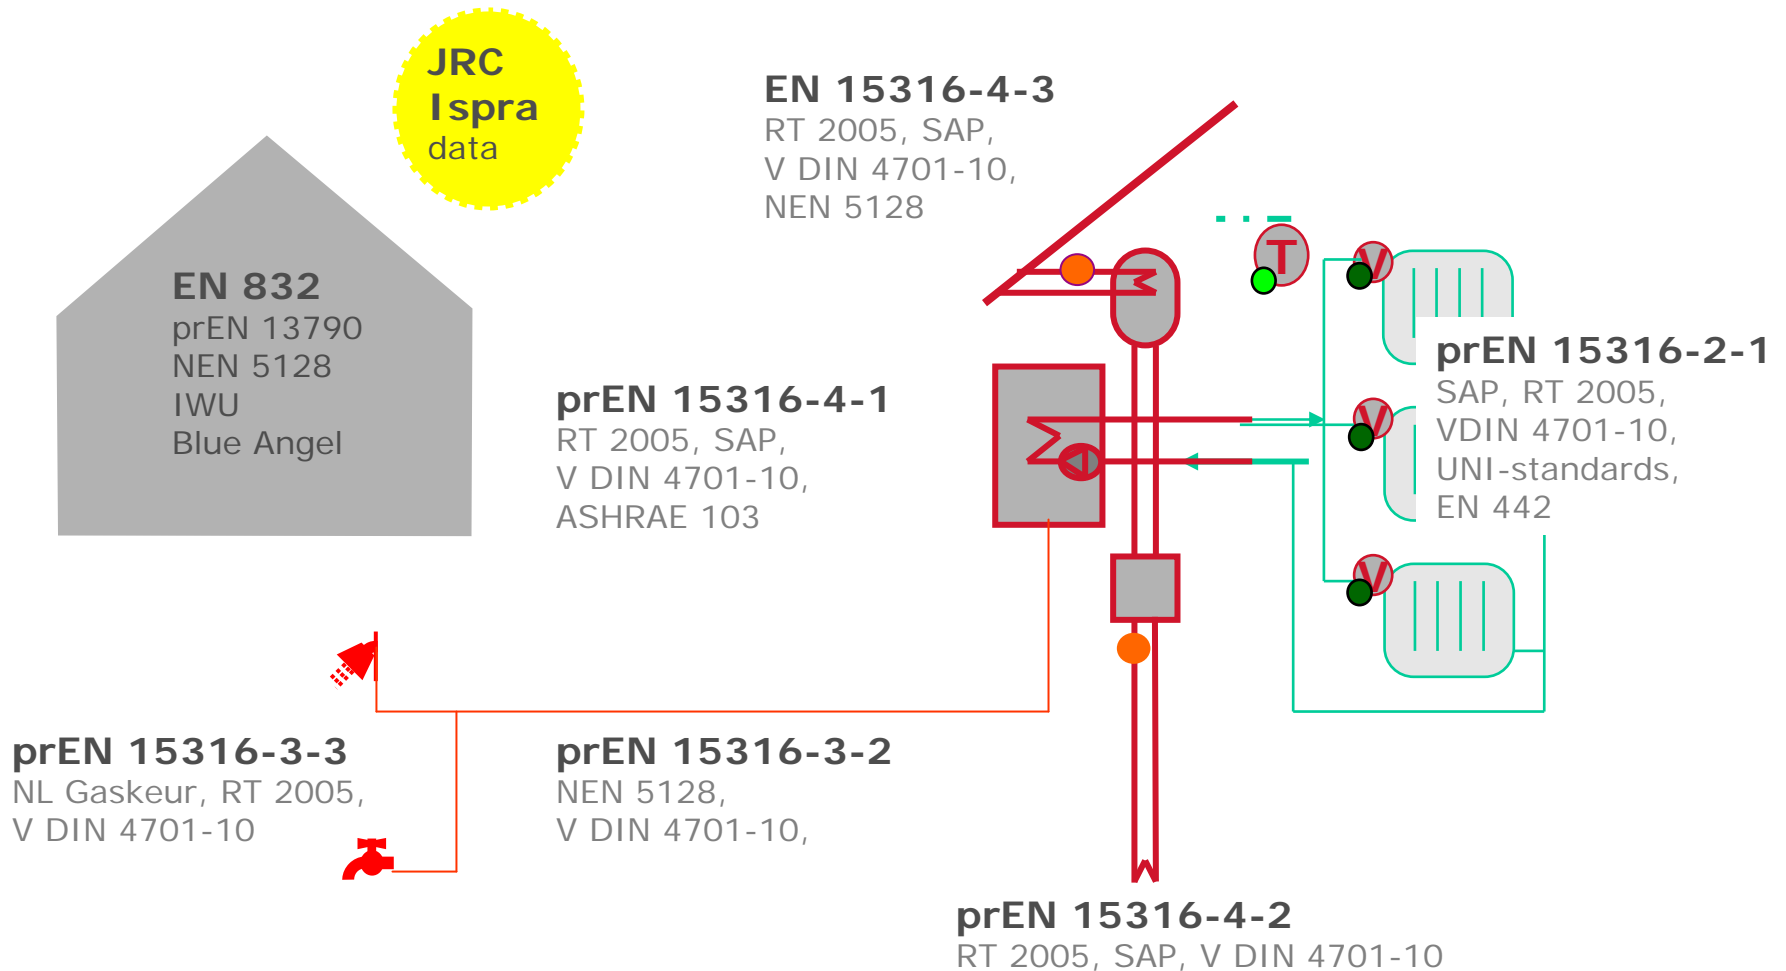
JRC
Ispra
data

EN 832
prEN 13790
NEN 5128
IWU
Blue Angel

EN 15316-4-3
RT 2005, SAP,
V DIN 4701-10,
NEN 5128

T

V

V

V

prEN 15316-2-1
SAP, RT 2005,
VDIN 4701-10,
UNI-standards,
EN 442

prEN 15316-4-1
RT 2005, SAP,
V DIN 4701-10,
ASHRAE 103

prEN 15316-3-3
NL Gaskeur, RT 2005,
V DIN 4701-10

prEN 15316-3-2
NEN 5128,
V DIN 4701-10,

prEN 15316-4-2
RT 2005, SAP, V DIN 4701-10